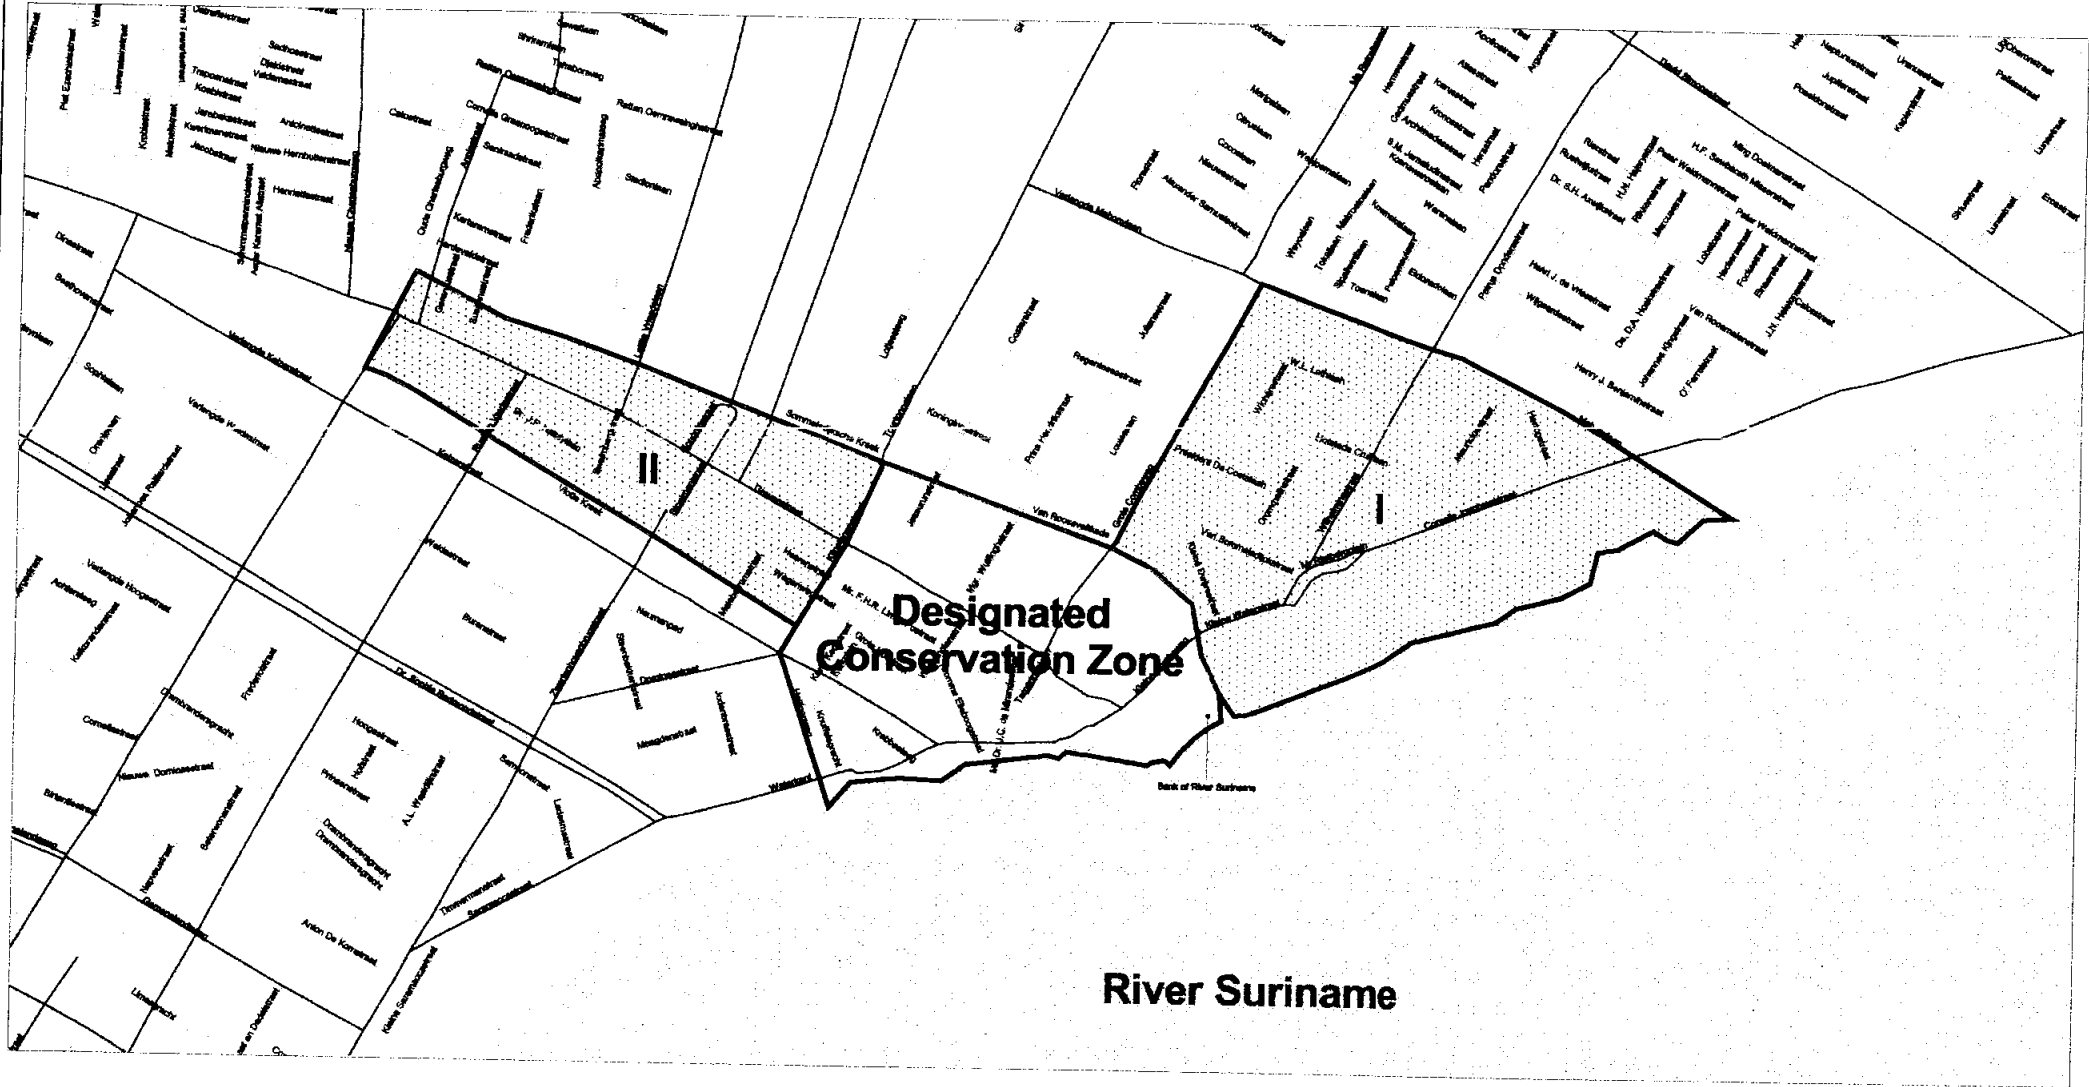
Designated Conservation Zone

II

I

River Suriname

Bank of River Suriname

Sommelsdijckse Kreek

Van Roosmalenstraat

Van Roseveltkade

Waterkant

Dr. Sophie Redmondstraat

Verlengde Keizerstraat

Keizerstraat

Vlode Kreek

Wagenwegstraat

Domineestraat

Neumanpad

Steenbakkerijstraat

Zwartenhovenbrugstraat

Jodenbreestraat

Maagdenstraat

Saramaccastraat

Hoogestraat

Heiligenweg

Knuffelsgracht

Koningini-straat

Prins Hendrikstraat

Gravenstraat

Lim A Postraat

Kerkplein

Wilhelminastraat

Kleine Combeweg

Anton De Komstraat

Dr. J.C. de Miranda

Mr. F.H.R. Lim A Po

Costerstraat

Weidestraat

Burenstraat

Verlengde Hoogestraat

Hoogestraat

Prinsenstraat

Kwattaweg

Malebatrumstraat

Verlengde Mahonylaan

Henry J. Bergenstraat

O' Ferrallstraat

Verlengde Keizerstraat

Gemenelandsweg

Limesgracht

Tourtonnelaan

Julianastraat

Regentesseestraat

Louisalaan

President De Gaulle

Zwartenhovenbrugstraat

Wulfingstraat

Mahonylaan

Rust en Vredestraat

Fredericiusstraat

Knuffelsgracht

Waterkant